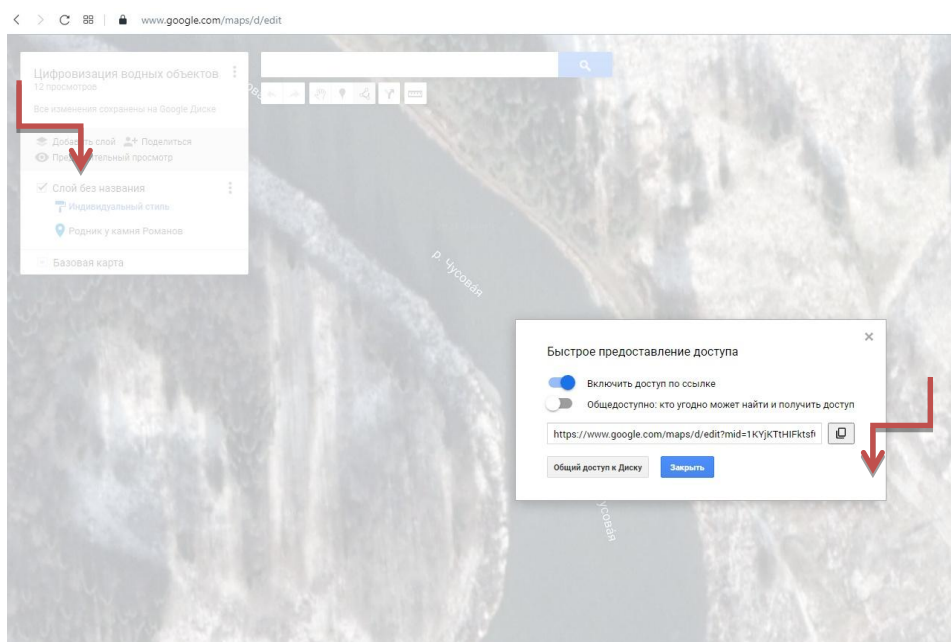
www.google.com/maps/d/edit

Цифровизация водных объектов
12 просмотров
Все изменения сохранены на Google Диске

Добавить слой
Поделиться
Пре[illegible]тельный просмотр

Слой без названия
Индивидуальный стиль
Родник у камня Романов

Базовая карта

р. Чусовая

Быстрое предоставление доступа

Включить доступ по ссылке
Общедоступно: кто угодно может найти и получить доступ

https://www.google.com/maps/d/edit?mid=1KYjKTtHIFktsfi

Общий доступ к Диску
Закрыть

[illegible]усовая